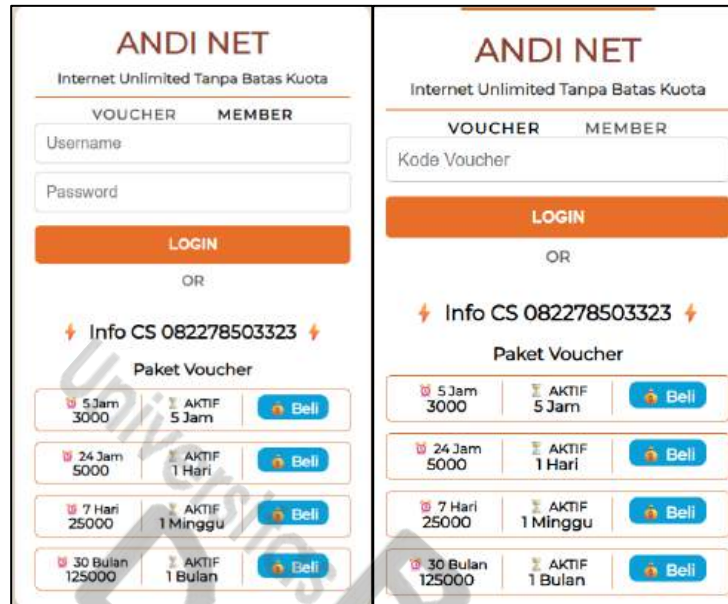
ANDI NET

Internet Unlimited Tanpa Batas Kuota

VOUCHER MEMBER

Username

Password

LOGIN

OR

Info CS 082278503323

Paket Voucher

| 5 Jam 3000 | AKTIF 5 Jam | Beli |
|---|---|---|
| 24 Jam 5000 | AKTIF 1 Hari | Beli |
| 7 Hari 25000 | AKTIF 1 Minggu | Beli |
| 30 Bulan 125000 | AKTIF 1 Bulan | Beli |

ANDI NET

Internet Unlimited Tanpa Batas Kuota

VOUCHER MEMBER

Kode Voucher

LOGIN

OR

Info CS 082278503323

Paket Voucher

| 5 Jam 3000 | AKTIF 5 Jam | Beli |
|---|---|---|
| 24 Jam 5000 | AKTIF 1 Hari | Beli |
| 7 Hari 25000 | AKTIF 1 Minggu | Beli |
| 30 Bulan 125000 | AKTIF 1 Bulan | Beli |

Universitas